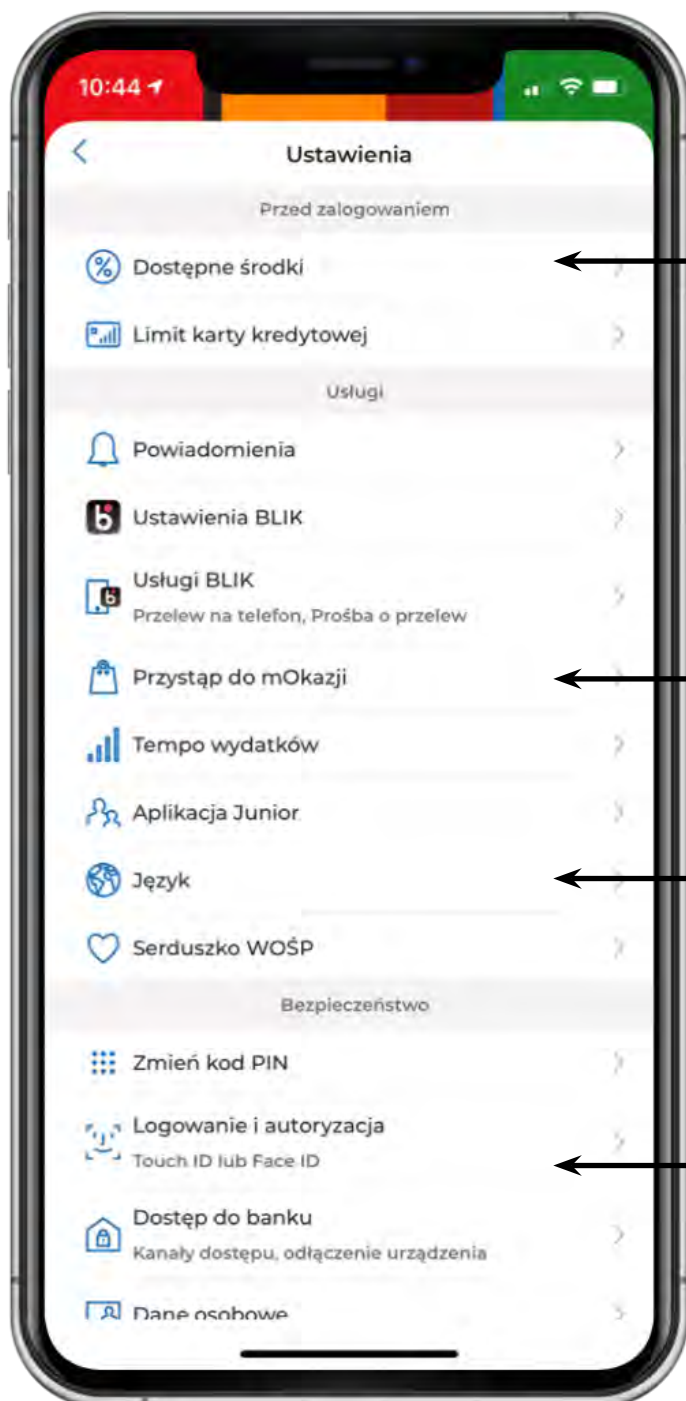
10:44

Ustawienia

Przed zalogowaniem

Dostępne środki

Limit karty kredytowej

Usługi

Powiadomienia

Ustawienia BLIK

Usługi BLIK
Przelew na telefon, Prośba o przelew

Przystąp do mOkazji

Tempo wydatków

Aplikacja Junior

Język

Serduszko WOŚP

Bezpieczeństwo

Zmień kod PIN

Logowanie i autoryzacja
Touch ID lub Face ID

Dostęp do banku
Kanały dostępu, odłączenie urządzenia

Dane osobowe